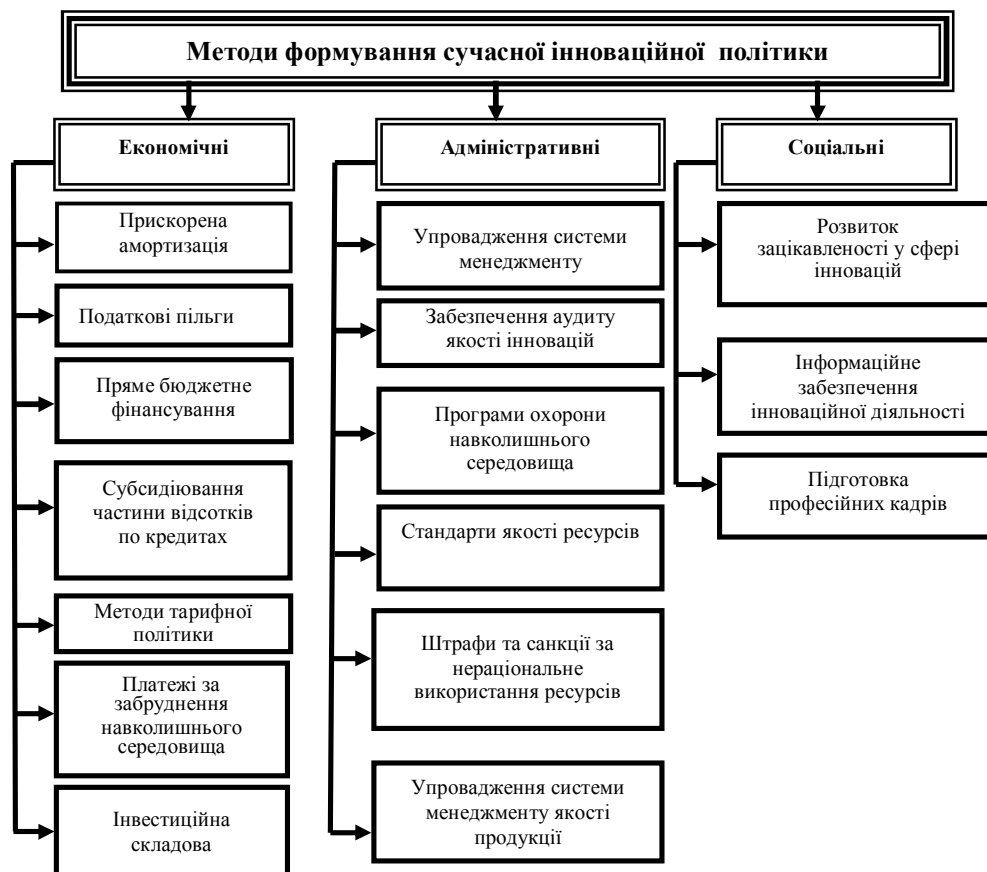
Методи формування сучасної інноваційної політики

Економічні

Прискорена амортизація

Податкові пільги

Пряме бюджетне фінансування

Субсидіювання частини відсотків по кредитах

Методи тарифної політики

Платежі за забруднення навколишнього середовища

Інвестиційна складова

Адміністративні

Упровадження системи менеджменту

Забезпечення аудиту якості інновацій

Програми охорони навколишнього середовища

Стандарти якості ресурсів

Штрафи та санкції за нераціональне використання ресурсів

Упровадження системи менеджменту якості продукції

Соціальні

Розвиток зацікавленості у сфері інновацій

Інформаційне забезпечення інноваційної діяльності

Підготовка професійних кадрів